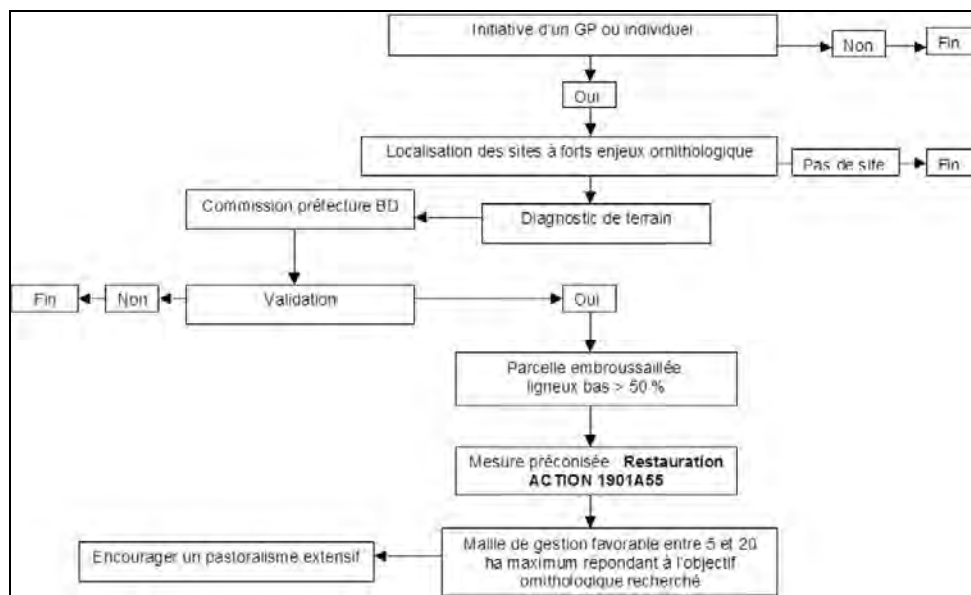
Initiative d'un GP ou individuel

Non

Fin

Oui

Localisation des sites à forts enjeux ornithologique

Pas de site

Fin

Commission préfecture BD

Diagnostic de terrain

Fin

Non

Validation

Oui

Parcelle embroussaillée ligneux bas > 50 %

Mesure préconisée **Restauration ACTION 1901A55**

Encourager un pastoralisme extensif

Maille de gestion favorable entre 5 et 20 ha maximum répondant à l'objectif ornithologique recherché